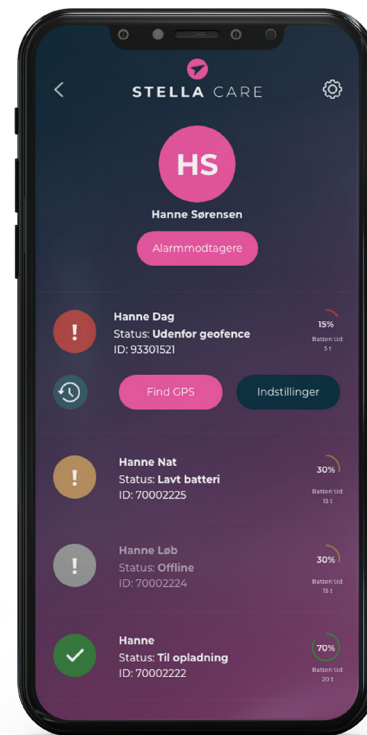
STELLA CARE

HS

Hanne Sørensen

Alarmmodtagere

Hanne Dag
Status: Udenfor geofence
ID: 93301521

15%
Batteri tid
5 t

Find GPS

Indstillinger

Hanne Nat
Status: Lavt batteri
ID: 70002225

30%
Batteri tid
13 t

Hanne Løb
Status: Offline
ID: 70002224

30%
Batteri tid
15 t

Hanne
Status: Til opladning
ID: 70002222

70%
Batteri tid
20 t